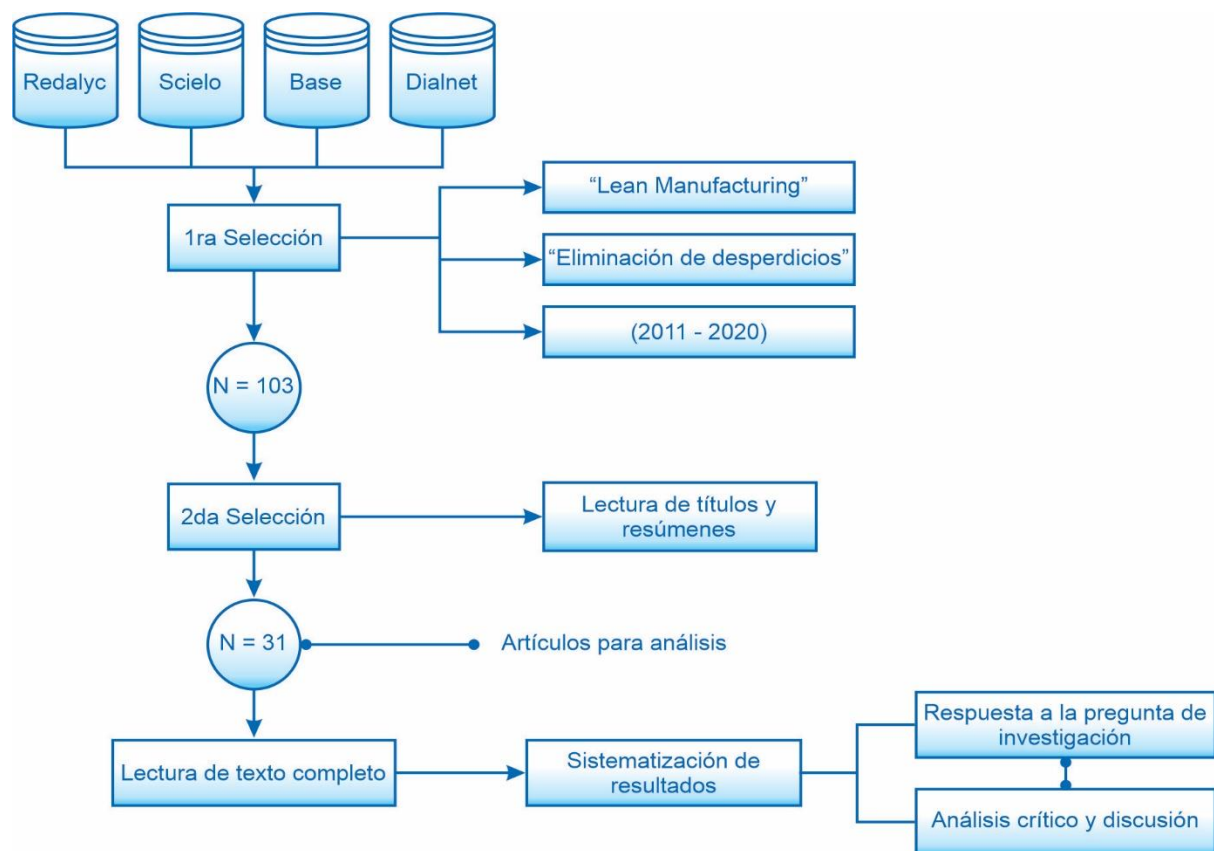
Redalyc

Scielo

Base

Dialnet

1ra Selección

“Lean Manufacturing”

“Eliminación de desperdicios”

(2011 - 2020)

N = 103

2da Selección

Lectura de títulos y resúmenes

N = 31

Artículos para análisis

Lectura de texto completo

Sistematización de resultados

Respuesta a la pregunta de investigación

Análisis crítico y discusión